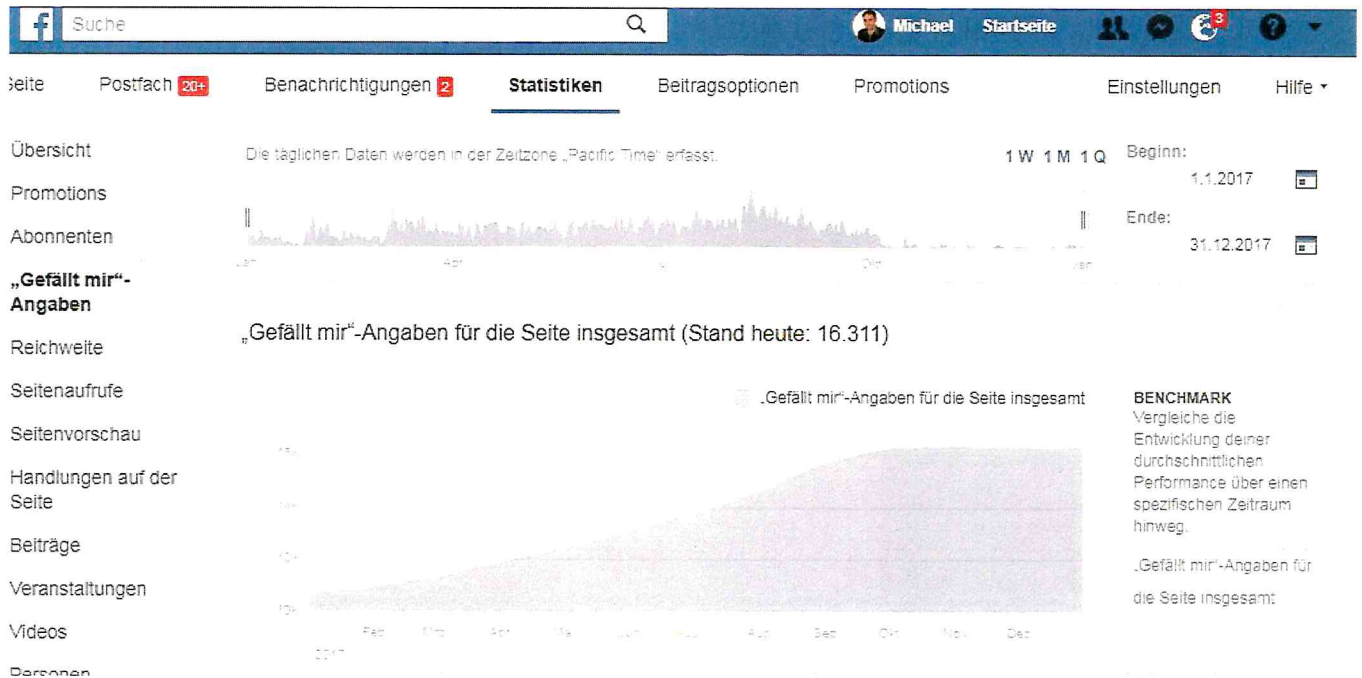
Suche

Michael Startseite 3

Seite Postfach 20+ Benachrichtigungen 2 Statistiken Beitragsoptionen Promotions Einstellungen Hilfe

Übersicht
Promotions
Abonnenten
„Gefällt mir"-Angaben
Reichweite
Seitenaufrufe
Seitenvorschau
Handlungen auf der Seite
Beiträge
Veranstaltungen
Videos
Personen

Die täglichen Daten werden in der Zeitzone „Pacific Time" erfasst.

1 W 1 M 1 Q

Jan Apr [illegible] Okt Jan

Beginn:
1.1.2017

Ende:
31.12.2017

„Gefällt mir"-Angaben für die Seite insgesamt (Stand heute: 16.311)

„Gefällt mir"-Angaben für die Seite insgesamt

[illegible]

Feb Mrz Apr Mai Jun Jul Aug Sep Okt Nov Dez
2017

BENCHMARK
Vergleiche die Entwicklung deiner durchschnittlichen Performance über einen spezifischen Zeitraum hinweg.

„Gefällt mir"-Angaben für die Seite insgesamt